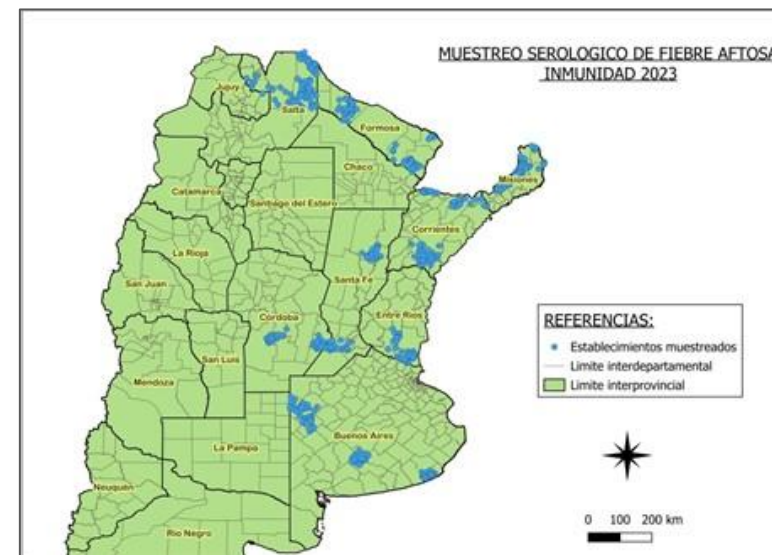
MUESTREO SEROLOGICO DE FIEBRE AFTOSA
INMUNIDAD 2023

Jujuy
Salta
Formosa
Chaco
Misiones
Catamarca
Santiago del Estero
Corrientes
La Rioja
Santa Fe
San Juan
Entre Rios
Córdoba
San Luis
Mendoza
Buenos Aires
La Pampa
Neuquen
Rio Negro

REFERENCIAS:
Establecimientos muestreados
Limite interdepartamental
Limite interprovincial

0 100 200 km